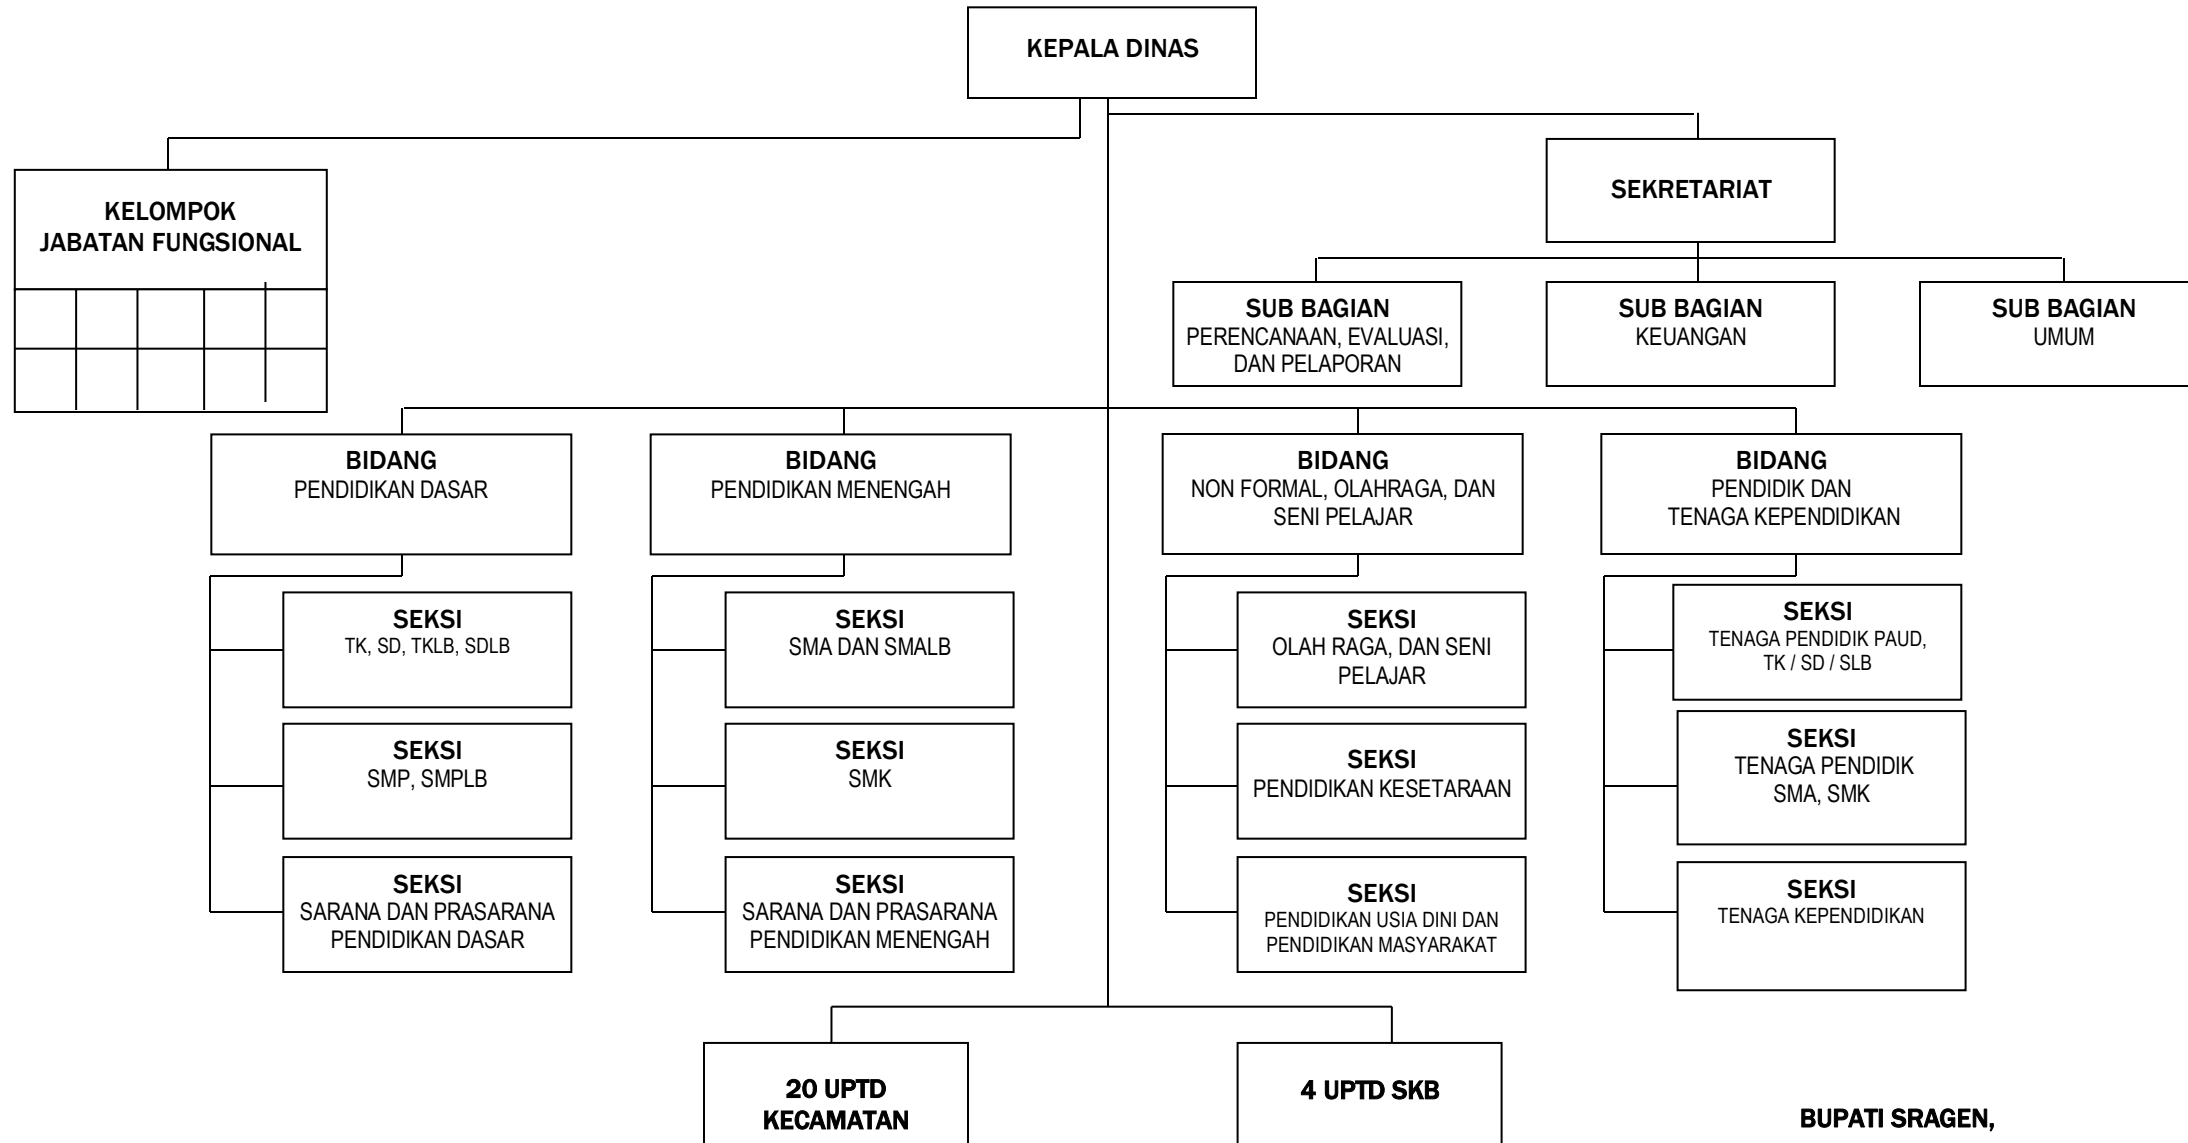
KEPALA DINAS

KELOMPOK JABATAN FUNGSIONAL

SEKRETARIAT

SUB BAGIAN
PERENCANAAN, EVALUASI, DAN PELAPORAN

SUB BAGIAN
KEUANGAN

SUB BAGIAN
UMUM

BIDANG
PENDIDIKAN DASAR

SEKSI
TK, SD, TKLB, SDLB

SEKSI
SMP, SMPLB

SEKSI
SARANA DAN PRASARANA PENDIDIKAN DASAR

BIDANG
PENDIDIKAN MENENGAH

SEKSI
SMA DAN SMALB

SEKSI
SMK

SEKSI
SARANA DAN PRASARANA PENDIDIKAN MENENGAH

BIDANG
NON FORMAL, OLAHRAGA, DAN SENI PELAJAR

SEKSI
OLAH RAGA, DAN SENI PELAJAR

SEKSI
PENDIDIKAN KESETARAAN

SEKSI
PENDIDIKAN USIA DINI DAN PENDIDIKAN MASYARAKAT

BIDANG
PENDIDIK DAN TENAGA KEPENDIDIKAN

SEKSI
TENAGA PENDIDIK PAUD, TK / SD / SLB

SEKSI
TENAGA PENDIDIK SMA, SMK

SEKSI
TENAGA KEPENDIDIKAN

20 UPTD KECAMATAN

4 UPTD SKB

BUPATI SRAGEN,